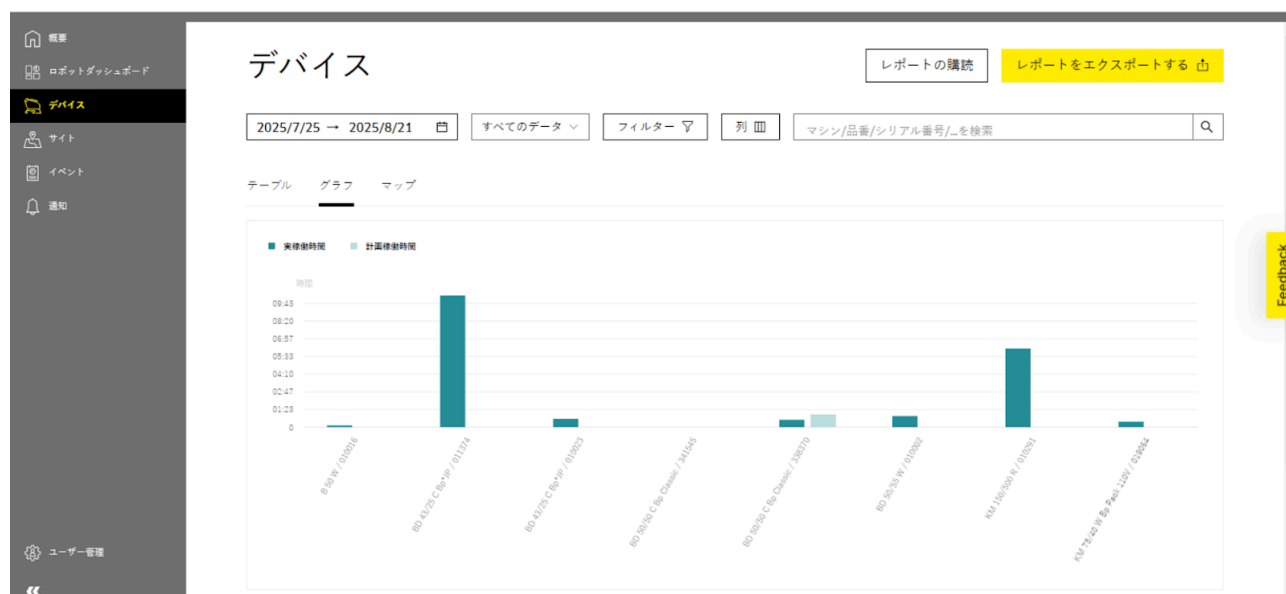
概要
ロボットダッシュボード
デバイス
サイト
イベント
通知

デバイス

レポートの購読
レポートをエクスポートする

2025/7/25 → 2025/8/21
すべてのデータ
フィルター
列
マシン/品番/シリアル番号/...を検索

テーブル
グラフ
マップ

実稼働時間
計画稼働時間

時間
09:43
08:20
06:57
05:33
04:10
02:47
01:23
0

B 50 W / 010016
BD 43/25 C Bp P / 011374
BD 43/25 C Bp P / 010823
BD 50/50 C Bp Classic / 341545
BD 50/50 C Bp Classic / 338370
BD 50/55 W / 010002
KM 150/500 R / 010291
KM 75/40 W Bp Pack 110V / 010044

Feedback

ユーザー管理
«